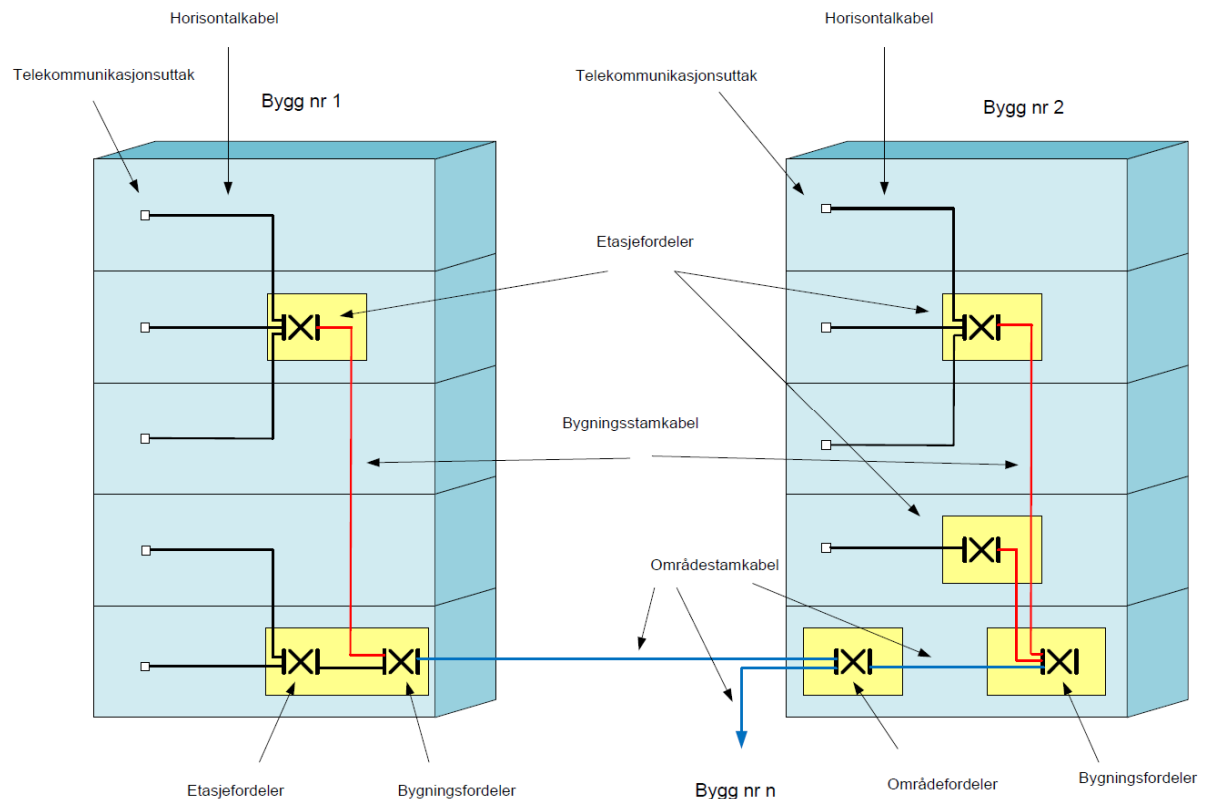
Horisontalkabel

Telekommunikasjonsuttak

Bygg nr 1

Horisontalkabel

Telekommunikasjonsuttak

Bygg nr 2

Etasjefordeler

Bygningsstamkabel

Områdestamkabel

Etasjefordeler

Bygningsfordeler

Bygg nr n

Områdefordeler

Bygningsfordeler